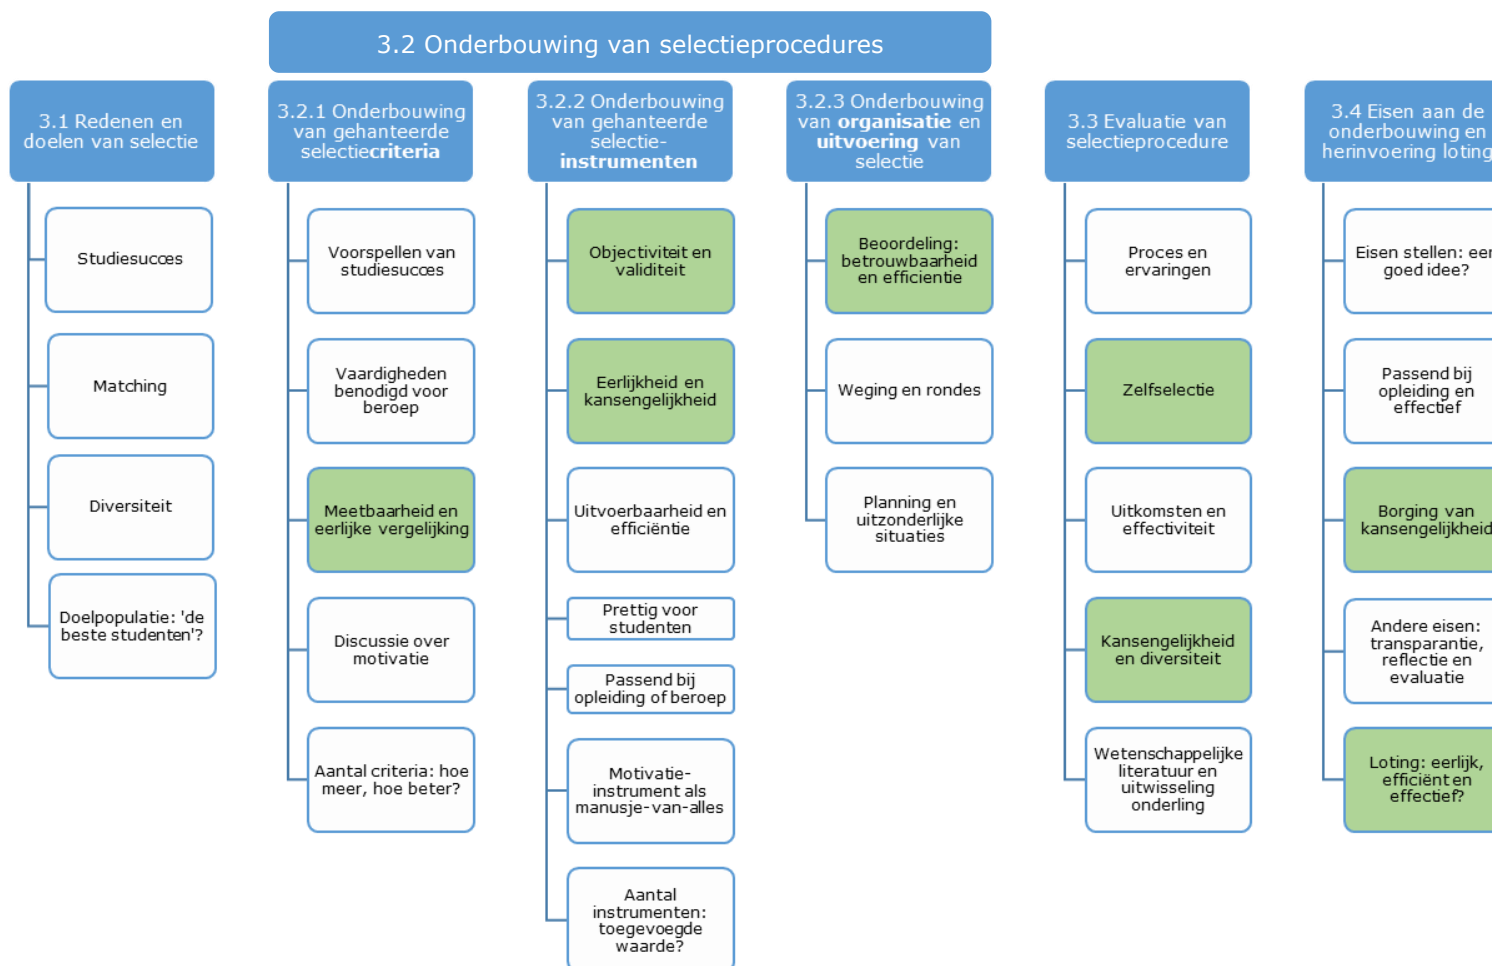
3.2 Onderbouwing van selectieprocedures

3.1 Redenen en doelen van selectie

Studiesucces

Matching

Diversiteit

Doelpopulatie: 'de beste studenten'?

3.2.1 Onderbouwing van gehanteerde selectiecriteria

Voorspellen van studiesucces

Vaardigheden benodigd voor beroep

Meetbaarheid en eerlijke vergelijking

Discussie over motivatie

Aantal criteria: hoe meer, hoe beter?

3.2.2 Onderbouwing van gehanteerde selectie-instrumenten

Objectiviteit en validiteit

Eerlijkheid en kansengelijkheid

Uitvoerbaarheid en efficiëntie

Prettig voor studenten

Passend bij opleiding of beroep

Motivatie-instrument als manusje-van-alles

Aantal instrumenten: toegevoegde waarde?

3.2.3 Onderbouwing van organisatie en uitvoering van selectie

Beoordeling: betrouwbaarheid en efficientie

Weging en rondes

Planning en uitzonderlijke situaties

3.3 Evaluatie van selectieprocedure

Proces en ervaringen

Zelfselectie

Uitkomsten en effectiviteit

Kansengelijkheid en diversiteit

Wetenschappelijke literatuur en uitwisseling onderling

3.4 Eisen aan de onderbouwing en herinvoering loting

Eisen stellen: een goed idee?

Passend bij opleiding en effectief

Borging van kansengelijkheid

Andere eisen: transparantie, reflectie en evaluatie

Loting: eerlijk, efficiënt en effectief?